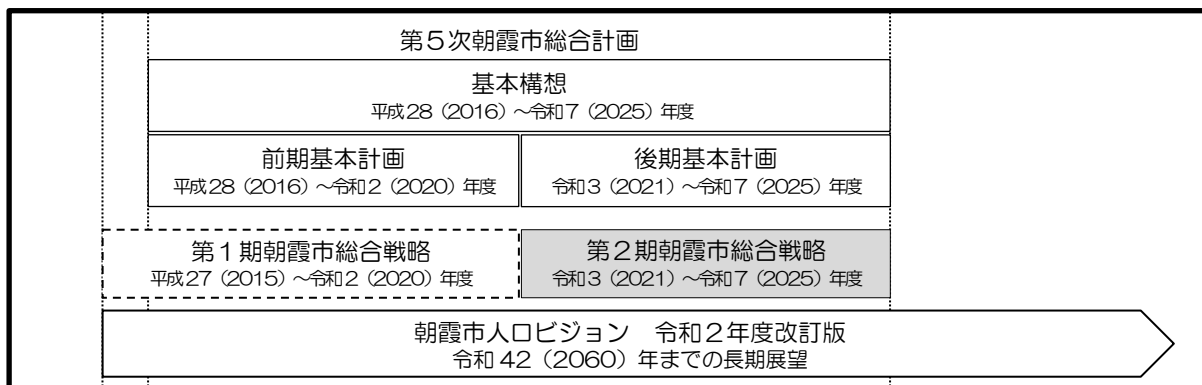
第５次朝霞市総合計画

基本構想
平成28（2016）～令和7（2025）年度

前期基本計画
平成28（2016）～令和2（2020）年度

後期基本計画
令和3（2021）～令和7（2025）年度

第１期朝霞市総合戦略
平成27（2015）～令和2（2020）年度

第２期朝霞市総合戦略
令和3（2021）～令和7（2025）年度

朝霞市人口ビジョン　令和２年度改訂版
令和 42（2060）年までの長期展望